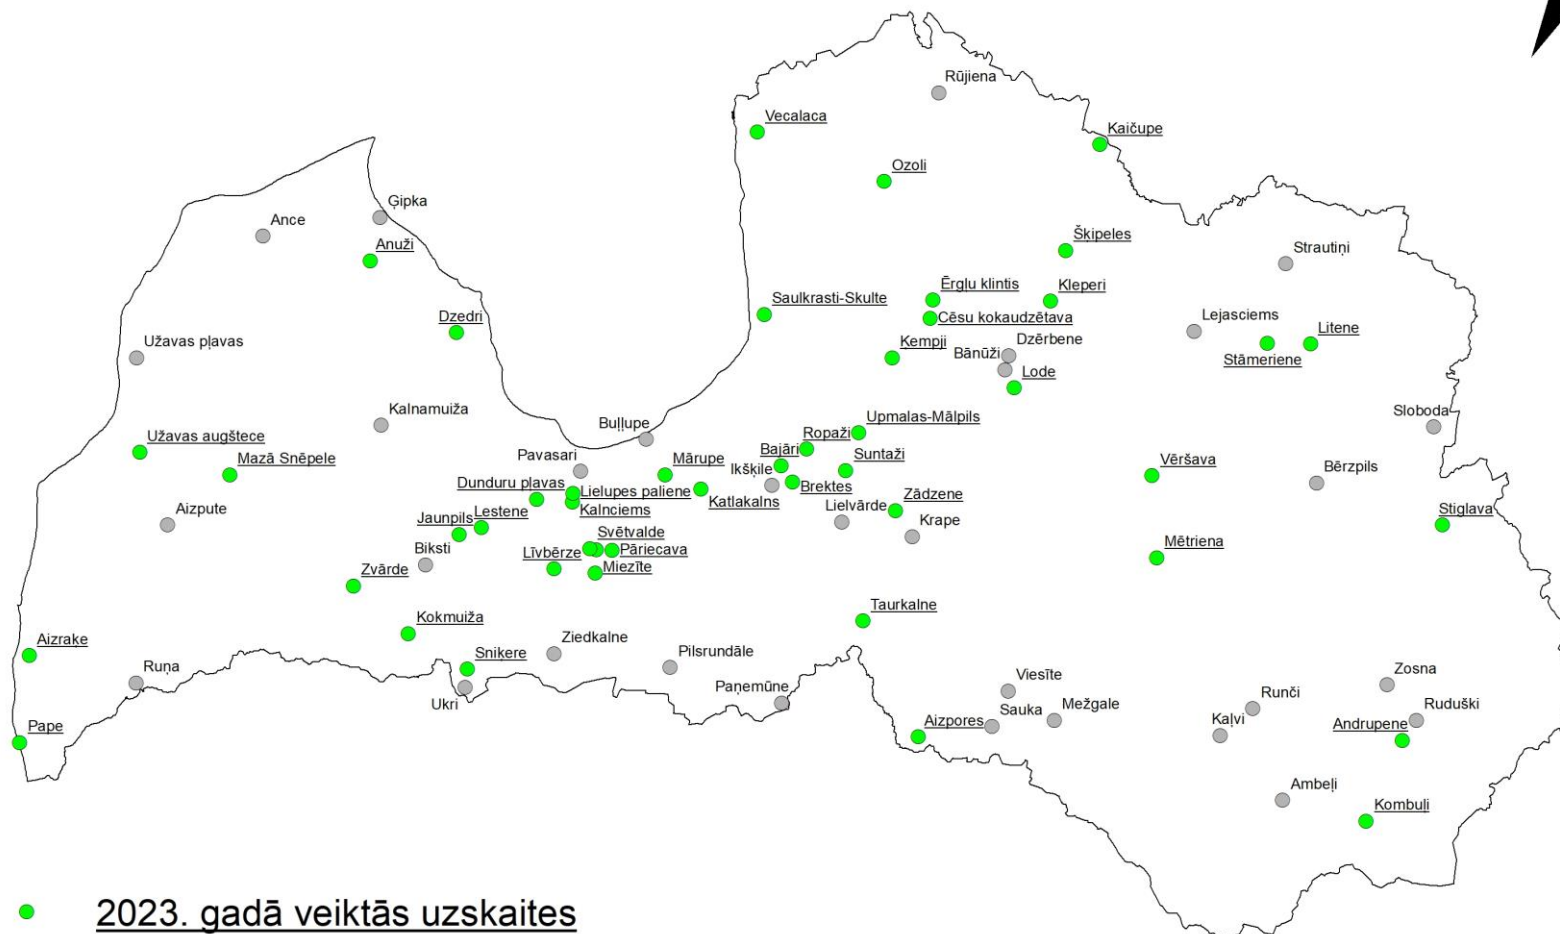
Rūjiena
Vecalaca
Kaičupe
Ozoli
Ģipka
Ance
Anuži
Šķipeles
Strautiņi
Ērglu klintis
Kleperi
Saulkrasti-Skulte
Dzedri
Cēsu kokaudzētava
Lejasciems
Litene
Užavas pļavas
Kempji
Bānūži
Dzērbene
Stāmeriene
Lode
Kalnamuiža
Upmalas-Mālpils
Sloboda
Buļļupe
Ropaži
Užavas augštece
Bajāri
Suntaži
Vēršava
Pavasari
Mārupe
Mazā Snēpele
Ikšķile
Bērzpils
Dunduru pļavas
Lielupes paliene
Brektes
Katlakalns
Zādzene
Aizpute
Kalnciems
Lielvārde
Stiglava
Jaunpils
Lestene
Krape
Svētvalde
Biksti
Līvbērze
Pāriecava
Mētriena
Zvārde
Miezīte
Taurkalne
Kokmuiža
Aizraķe
Ziedkalne
Snikere
Pilsrundāle
Ruņa
Viesīte
Zosna
Paņemūne
Ukri
Runči
Sauka
Mežgale
Ruduški
Aizpores
Kaļvi
Andrupene
Pape
Ambeļi
Kombuļi
2023. gadā veiktās uzskaites